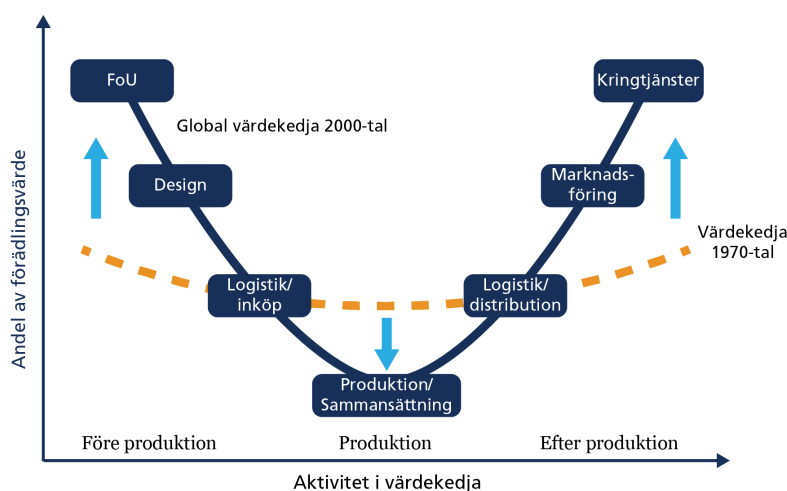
Andel av förädlingsvärde

FoU

Global värdekedja 2000-tal

Kringtjänster

Design

Marknadsföring

Värdekedja 1970-tal

Logistik/ inköp

Logistik/ distribution

Produktion/ Sammansättning

Före produktion

Produktion

Efter produktion

Aktivitet i värdekedja